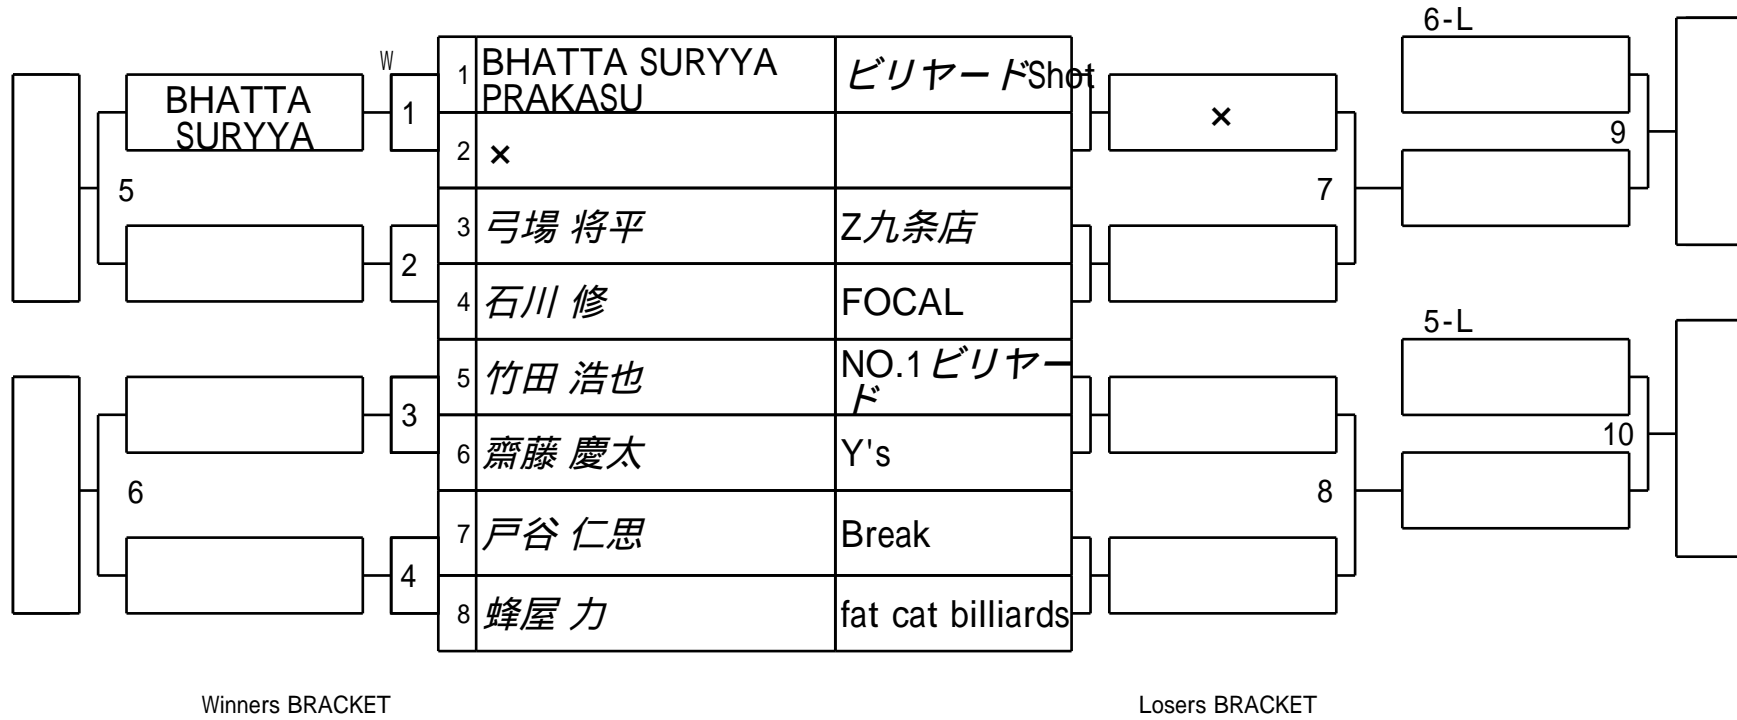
W

BHATTA SURYYA

5

1

2

3

4

6

| | | |
|---|---|---|
| 1 | BHATTA SURYYA PRAKASU | ビリヤードShot |
| 2 | × | |
| 3 | 弓場 将平 | Z九条店 |
| 4 | 石川 修 | FOCAL |
| 5 | 竹田 浩也 | NO.1ビリヤード |
| 6 | 齋藤 慶太 | Y's |
| 7 | 戸谷 仁思 | Break |
| 8 | 蜂屋 力 | fat cat billiards |

×

7

8

6-L

9

5-L

10

Winners BRACKET

Losers BRACKET